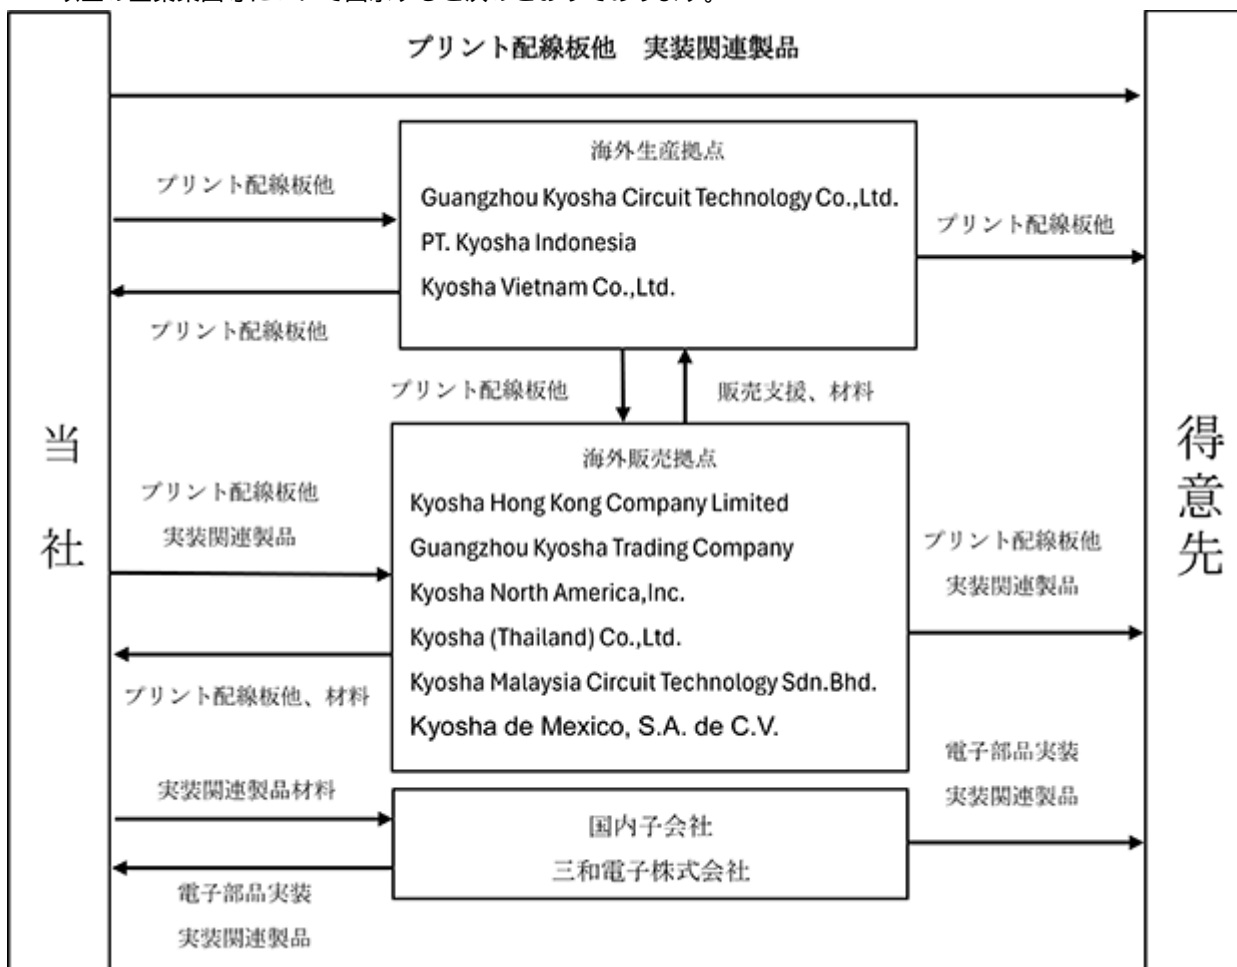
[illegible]

当社

プリント配線板他　実装関連製品

海外生産拠点
Guangzhou Kyosha Circuit Technology Co.,Ltd.
PT. Kyosha Indonesia
Kyosha Vietnam Co.,Ltd.

プリント配線板他

プリント配線板他

プリント配線板他

プリント配線板他

販売支援、材料

海外販売拠点
Kyosha Hong Kong Company Limited
Guangzhou Kyosha Trading Company
Kyosha North America,Inc.
Kyosha (Thailand) Co.,Ltd.
Kyosha Malaysia Circuit Technology Sdn.Bhd.
Kyosha de Mexico, S.A. de C.V.

プリント配線板他
実装関連製品

プリント配線板他、材料

プリント配線板他
実装関連製品

実装関連製品材料

国内子会社
三和電子株式会社

電子部品実装
実装関連製品

電子部品実装
実装関連製品

得意先